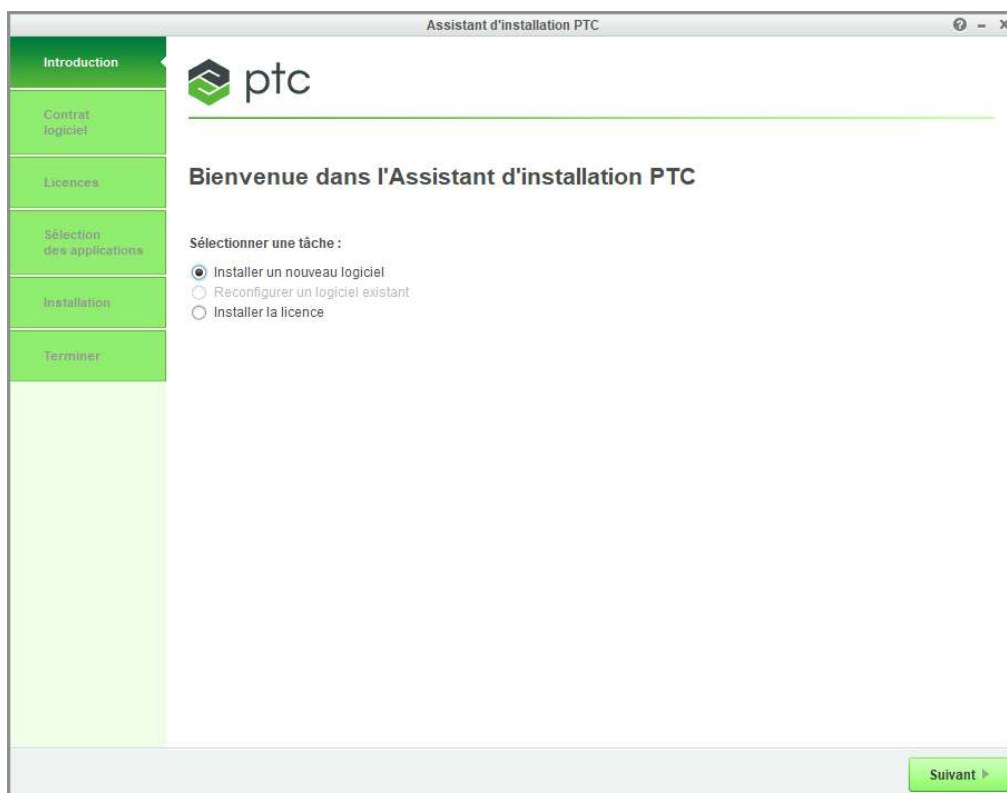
Assistant d'installation PTC

Introduction

Contrat logiciel

Licences

Sélection des applications

Installation

Terminer

ptc

Bienvenue dans l'Assistant d'installation PTC

Sélectionner une tâche :

Installer un nouveau logiciel

Reconfigurer un logiciel existant

Installer la licence

Suivant